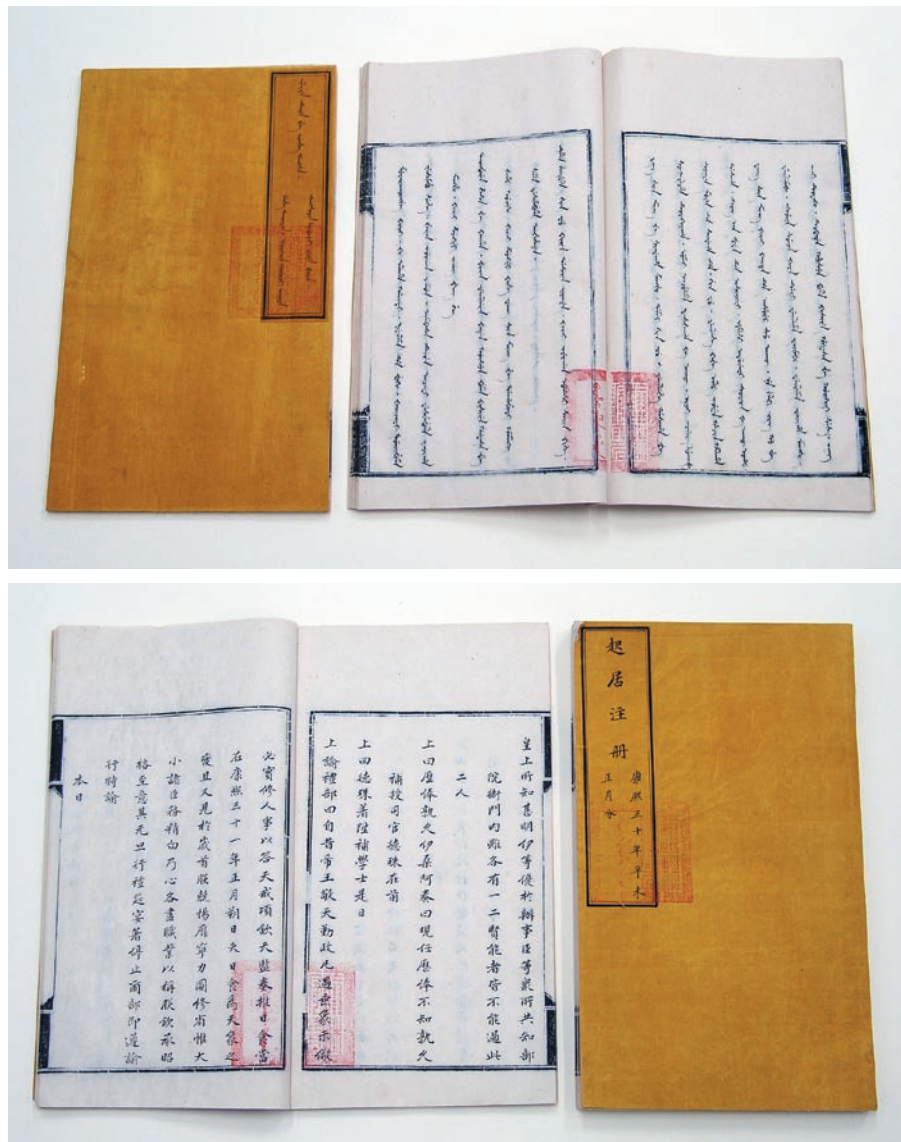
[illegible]

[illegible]

起居注冊

康熙三十年平木

正月分

皇上所知甚明伊等優於辦事臣等亦所共知部院衙門内雖各有一二賢能者皆不能過此二人

上曰屢任執友伊桑阿恭曰現任屢任不知執友

補授司官總旅在前

上曰德珠善陞補學士是日

上諭禮部曰自昔帝王敬天勤政凡遇災祲必

光賓修人事以答天戒頃欽天監奏推日食當

在康熙三十一年正月朔日大日食爲天象之變且又見於歲首朕甚惕厲宵旰力圖修省惟大小諸臣各精白乃心各盡職業以轉朕欽承昭格至意其元旦行禮筵宴著停止爾部即遵諭

行特諭

本日